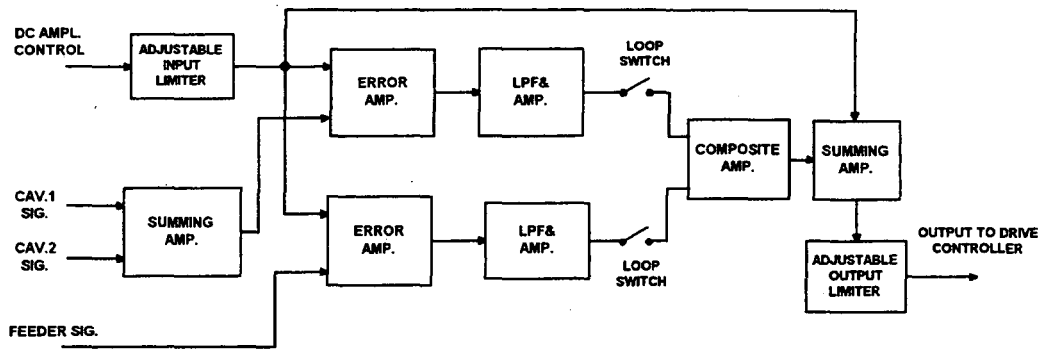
DC AMPL. CONTROL

ADJUSTABLE INPUT LIMITER

ERROR AMP.

LPF& AMP.

LOOP SWITCH

COMPOSITE AMP.

SUMMING AMP.

CAV.1 SIG.

CAV.2 SIG.

SUMMING AMP.

ERROR AMP.

LPF& AMP.

LOOP SWITCH

ADJUSTABLE OUTPUT LIMITER

OUTPUT TO DRIVE CONTROLLER

FEEDER SIG.